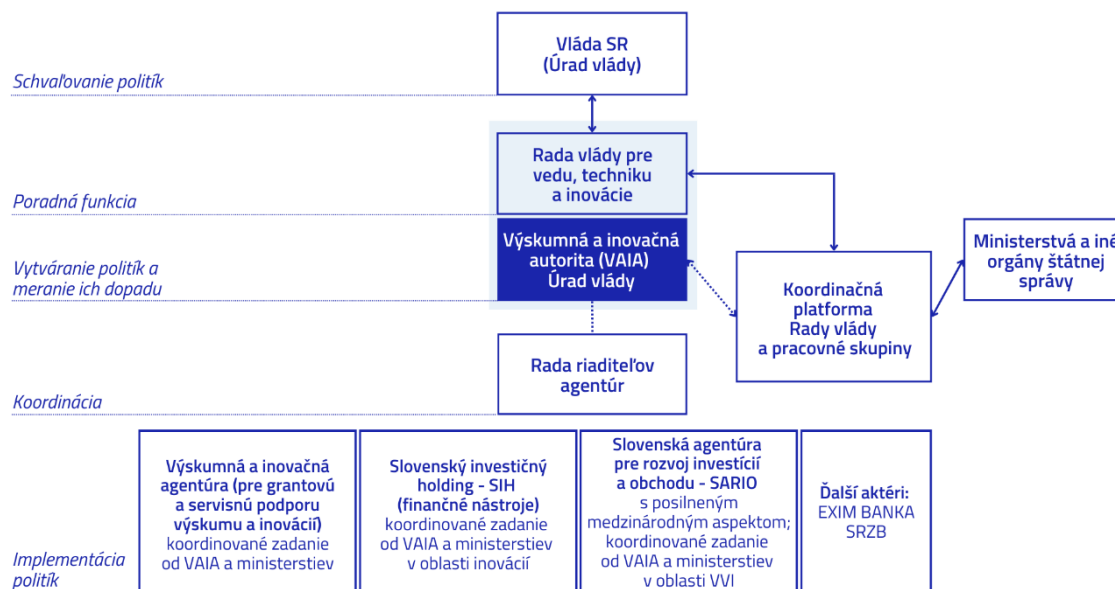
Vláda SR
(Úrad vlády)

Schvaľovanie politík

Rada vlády pre vedu, techniku a inovácie

Poradná funkcia

Výskumná a inovačná autorita (VAIA)
Úrad vlády

Vytváranie politík a meranie ich dopadu

Ministerstvá a iné orgány štátnej správy

Koordinačná platforma Rady vlády a pracovné skupiny

Rada riaditeľov agentúr

Koordinácia

Výskumná a inovačná agentúra (pre grantovú a servisnú podporu výskumu a inovácií) koordinované zadanie od VAIA a ministerstiev

Slovenský investičný holding - SIH (finančné nástroje) koordinované zadanie od VAIA a ministerstiev v oblasti inovácií

Slovenská agentúra pre rozvoj investícií a obchodu - SARIO s posilneným medzinárodným aspektom; koordinované zadanie od VAIA a ministerstiev v oblasti VVI

Ďalší aktéri:
EXIM BANKA
SRZB

Implementácia politík